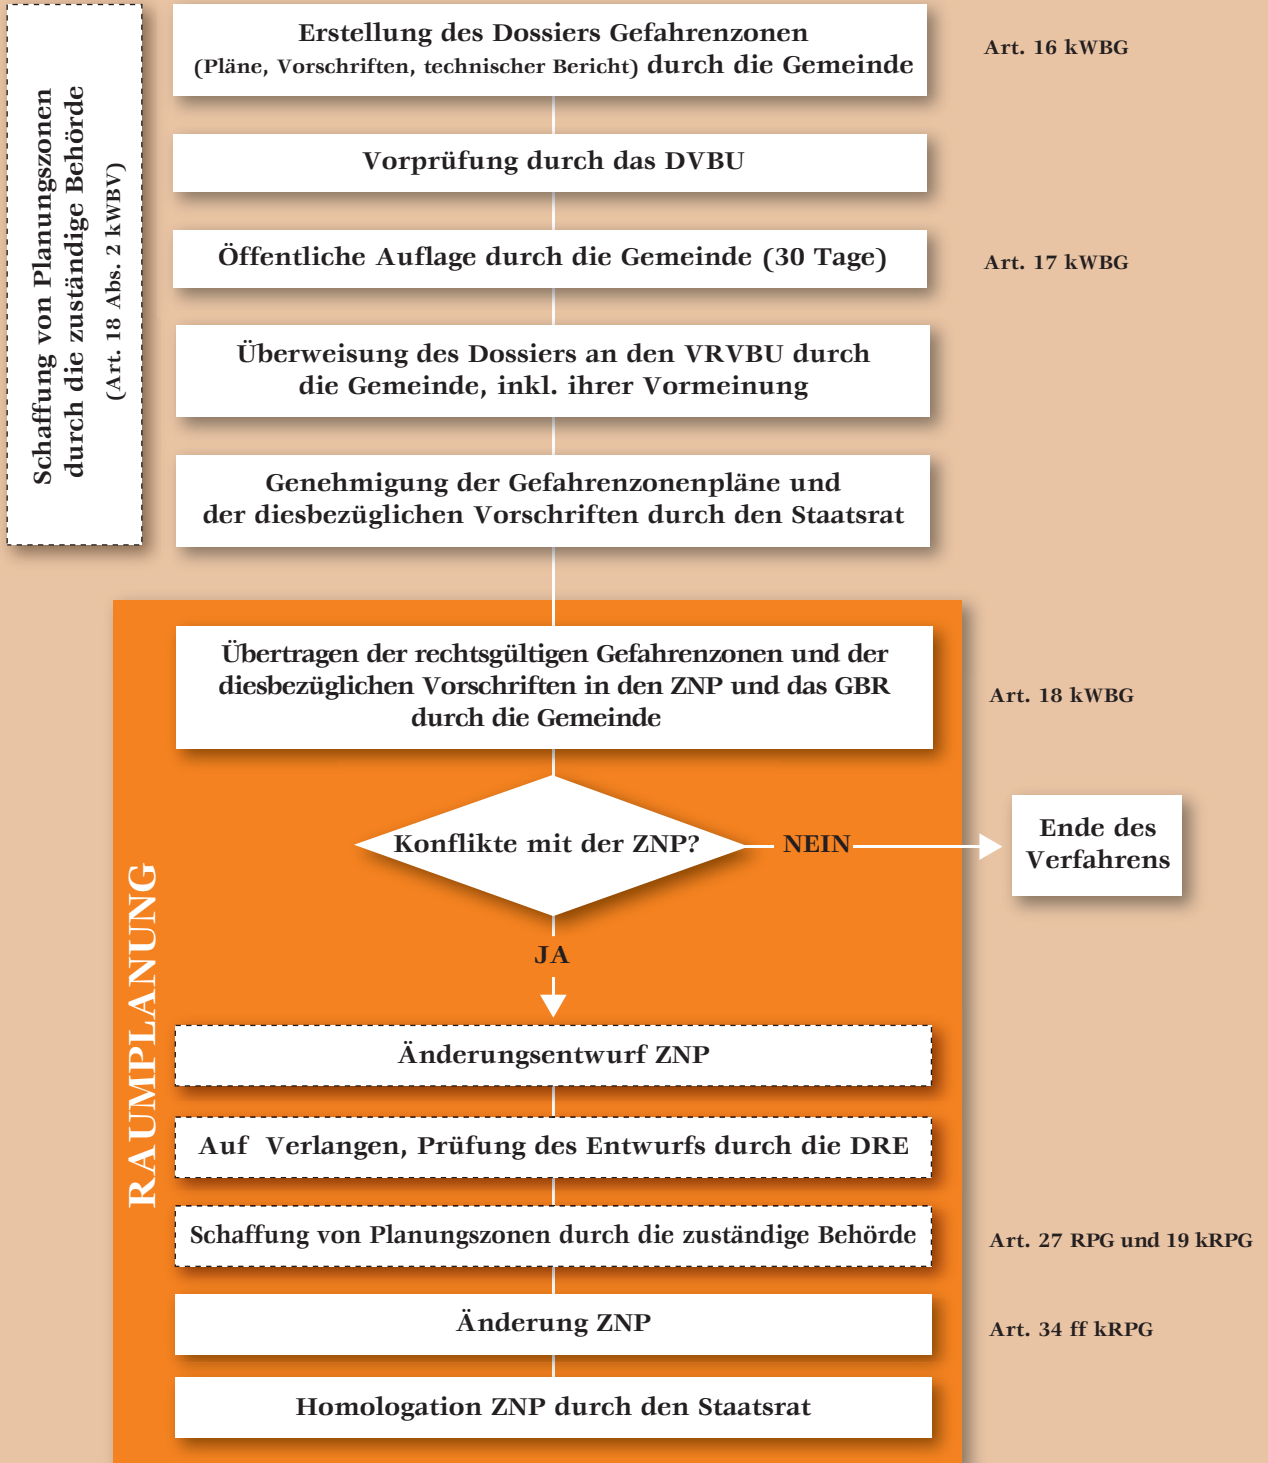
Schaffung von Planungszonen durch die zuständige Behörde (Art. 18 Abs. 2 kWBV)

Erstellung des Dossiers Gefahrenzonen (Pläne, Vorschriften, technischer Bericht) durch die Gemeinde

Art. 16 kWBG

Vorprüfung durch das DVBU

Öffentliche Auflage durch die Gemeinde (30 Tage)

Art. 17 kWBG

Überweisung des Dossiers an den VRVBU durch die Gemeinde, inkl. ihrer Vormeinung

Genehmigung der Gefahrenzonenpläne und der diesbezüglichen Vorschriften durch den Staatsrat

RAUMPLANUNG

Übertragen der rechtsgültigen Gefahrenzonen und der diesbezüglichen Vorschriften in den ZNP und das GBR durch die Gemeinde

Art. 18 kWBG

Konflikte mit der ZNP?

NEIN

Ende des Verfahrens

JA

Änderungsentwurf ZNP

Auf Verlangen, Prüfung des Entwurfs durch die DRE

Schaffung von Planungszonen durch die zuständige Behörde

Art. 27 RPG und 19 kRPG

Änderung ZNP

Art. 34 ff kRPG

Homologation ZNP durch den Staatsrat